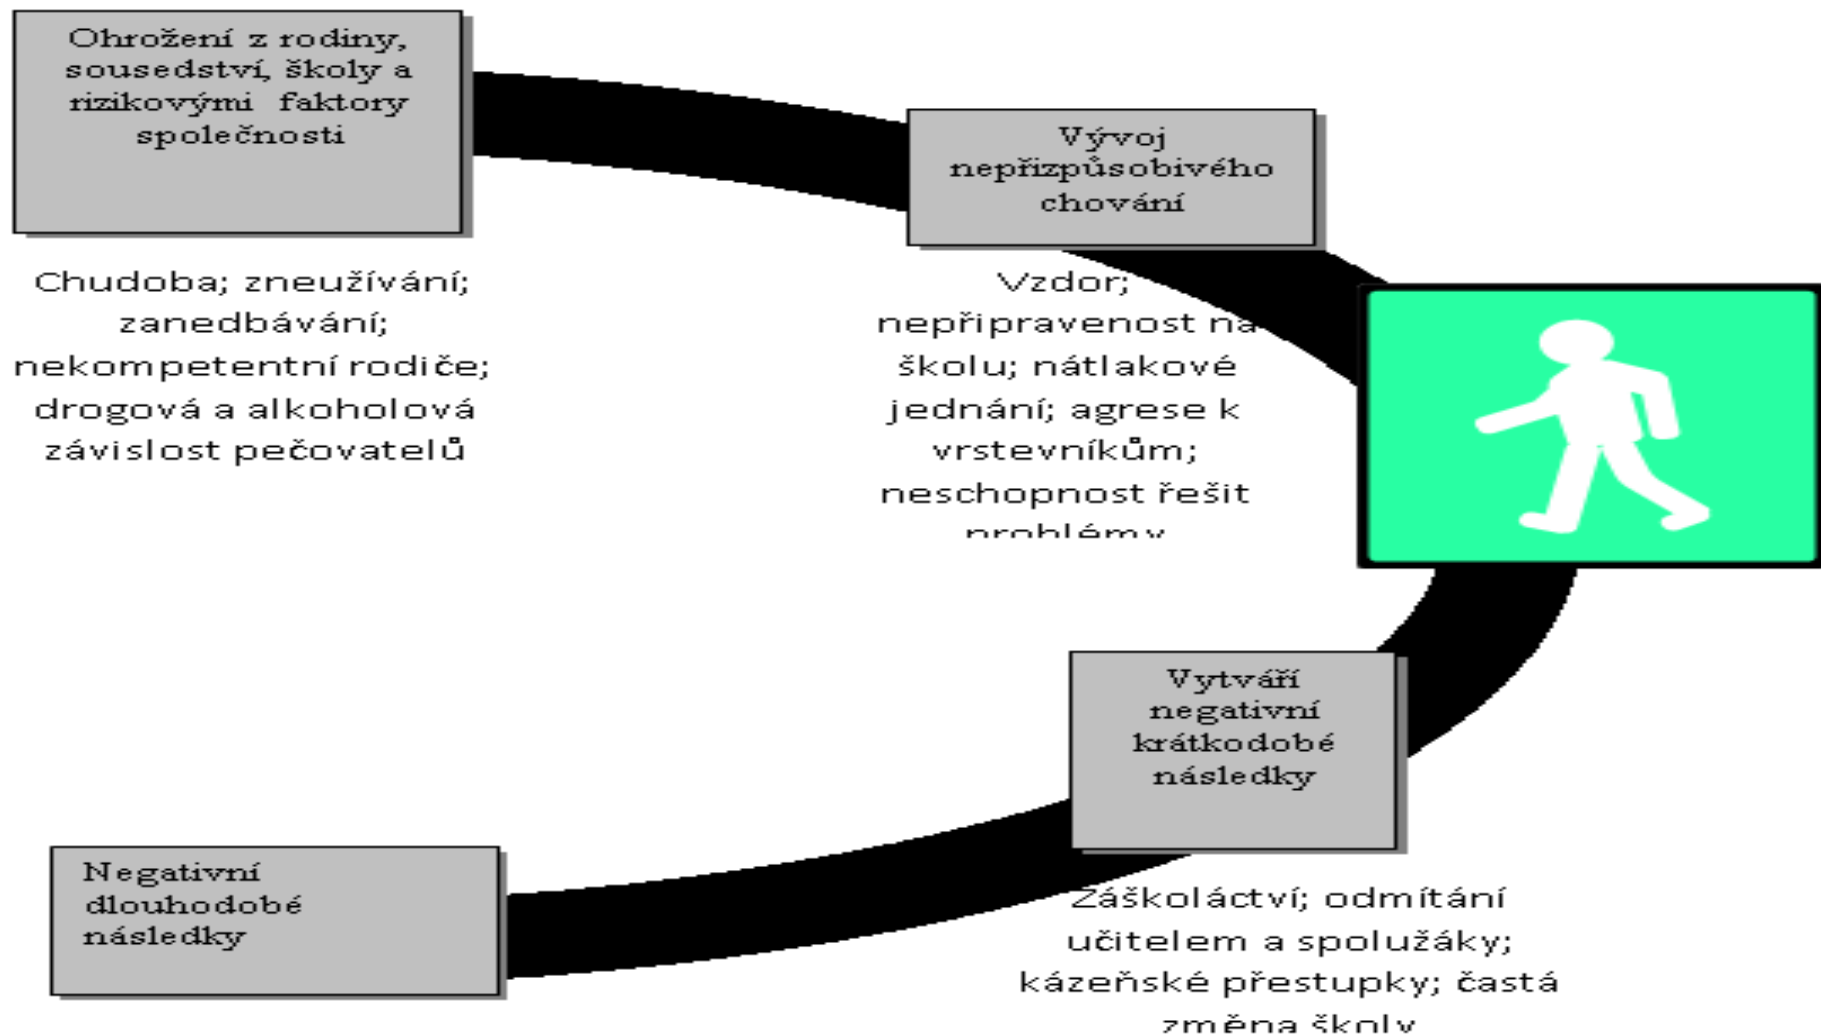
Ohrožení z rodiny, sousedství, školy a rizikovými faktory společnosti

Vývoj nepřizpůsobivého chování

Chudoba; zneužívání; zanedbávání; nekompetentní rodiče; drogová a alkoholová závislost pečovatelů

Vzdor; nepřipravenost na školu; nátlakové jednání; agrese k vrstevníkům; neschopnost řešit problémy

Vytváří negativní krátkodobé následky

Negativní dlouhodobé následky

Záškoláctví; odmítání učitelem a spolužáky; kázeňské přestupky; častá změna školy